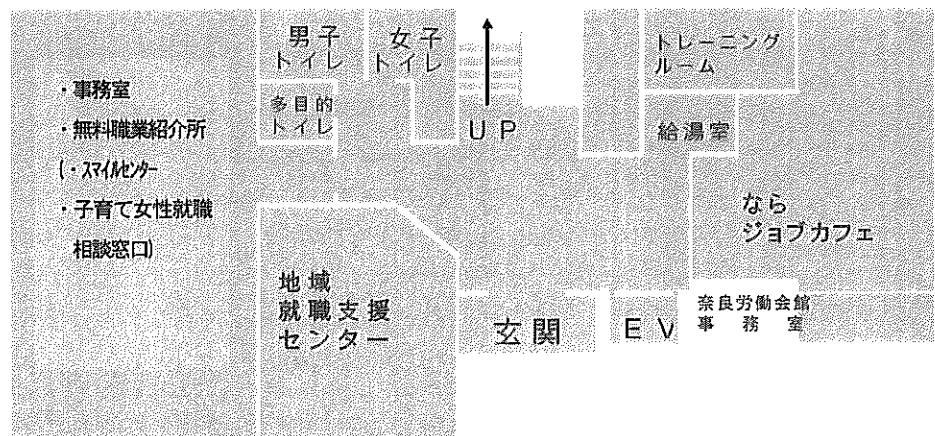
男子
トイレ

女子
トイレ

トレーニング
ルーム

・事務室
・無料職業紹介所
（・スマイルセンター
・子育て女性就職
相談窓口）

多目的
トイレ

UP

給湯室

なら
ジョブカフェ

地域
就職支援
センター

玄関

EV

奈良労働会館
事務室